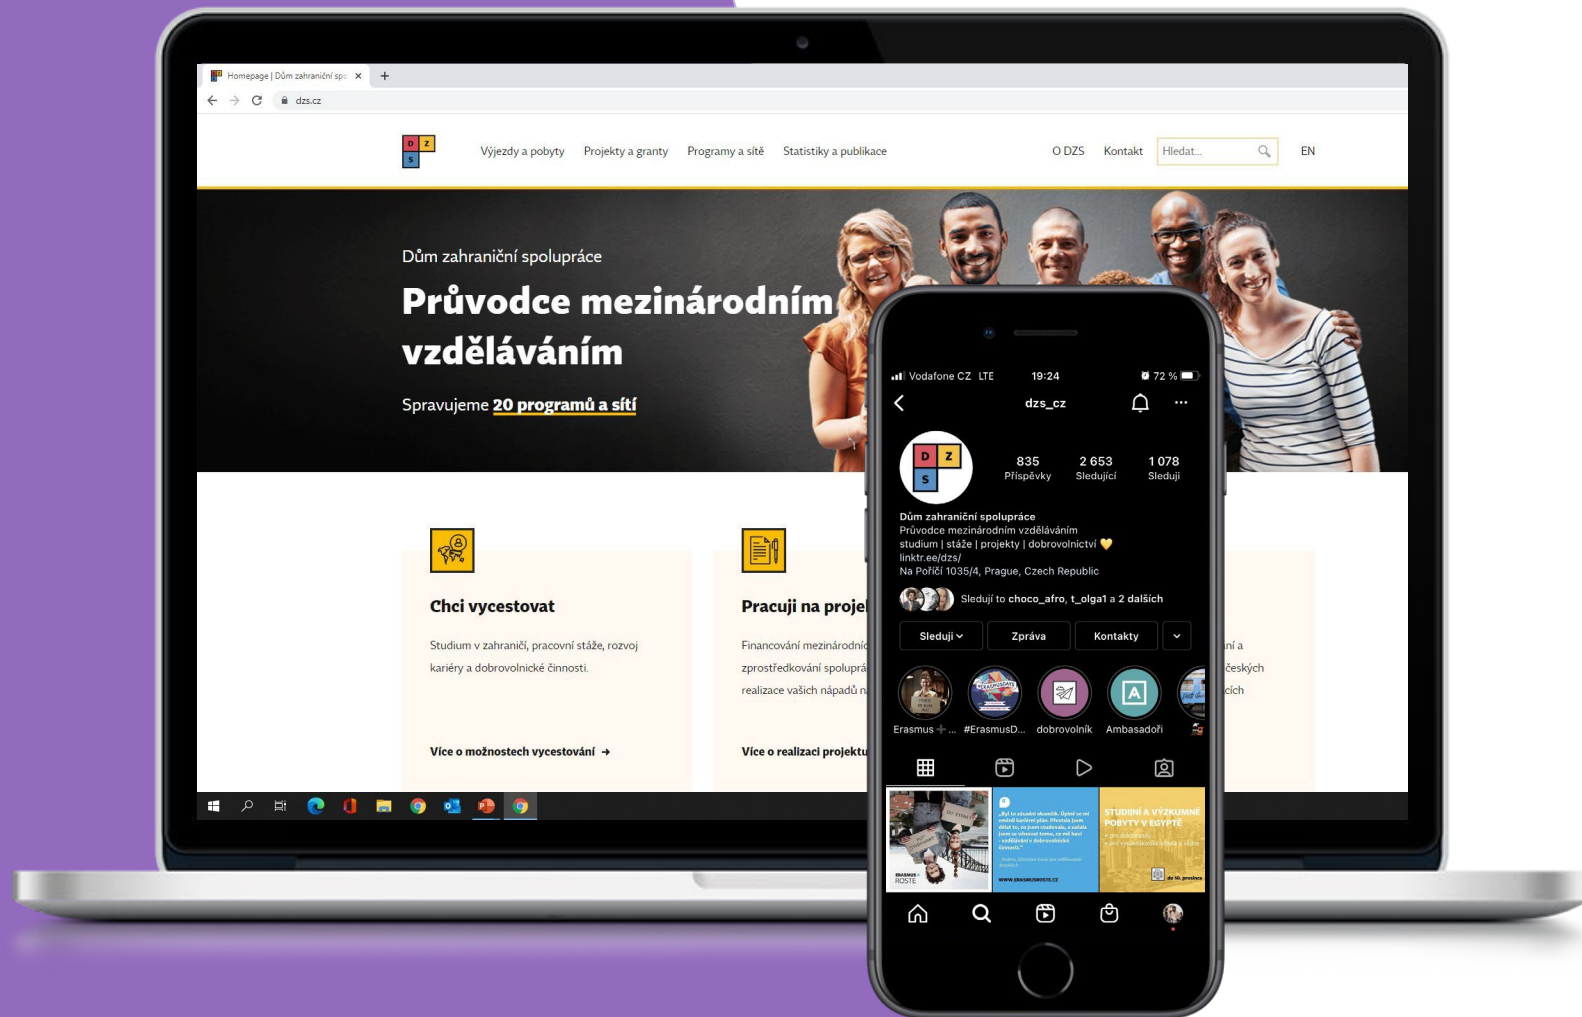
Homepage | Dům zahraniční spo ×
+
dzs.cz

D Z S
Výjezdy a pobyty
Projekty a granty
Programy a sítě
Statistiky a publikace
O DZS
Kontakt
Hledat...
EN

Dům zahraniční spolupráce
Průvodce mezinárodním vzděláváním
Spravujeme 20 programů a sítí

Chci vycestovat
Studium v zahraničí, pracovní stáže, rozvoj kariéry a dobrovolnické činnosti.
Více o možnostech vycestování →

Pracuji na proje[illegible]
Financování mezinárodníc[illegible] zprostředkování spoluprá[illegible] realizace vašich nápadů n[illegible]
Více o realizaci projektu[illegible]

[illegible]ní a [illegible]českých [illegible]cích

Vodafone CZ LTE
19:24
72 %
dzs_cz
835
Příspěvky
2 653
Sledující
1 078
Sleduji
Dům zahraniční spolupráce
Průvodce mezinárodním vzděláváním
studium | stáže | projekty | dobrovolnictví
linktr.ee/dzs/
Na Poříčí 1035/4, Prague, Czech Republic
Sledují to choco_afro, t_olga1 a 2 dalších
Sleduji
Zpráva
Kontakty
Erasmus + ...
#ErasmusD...
dobrovolník
Ambasadoři
ERASMUS+ ROSTE
WWW.ERASMUSROSTE.CZ
STUDIJNÍ A VÝZKUMNÉ POBYTY V EGYPTĚ
do 10. prosince